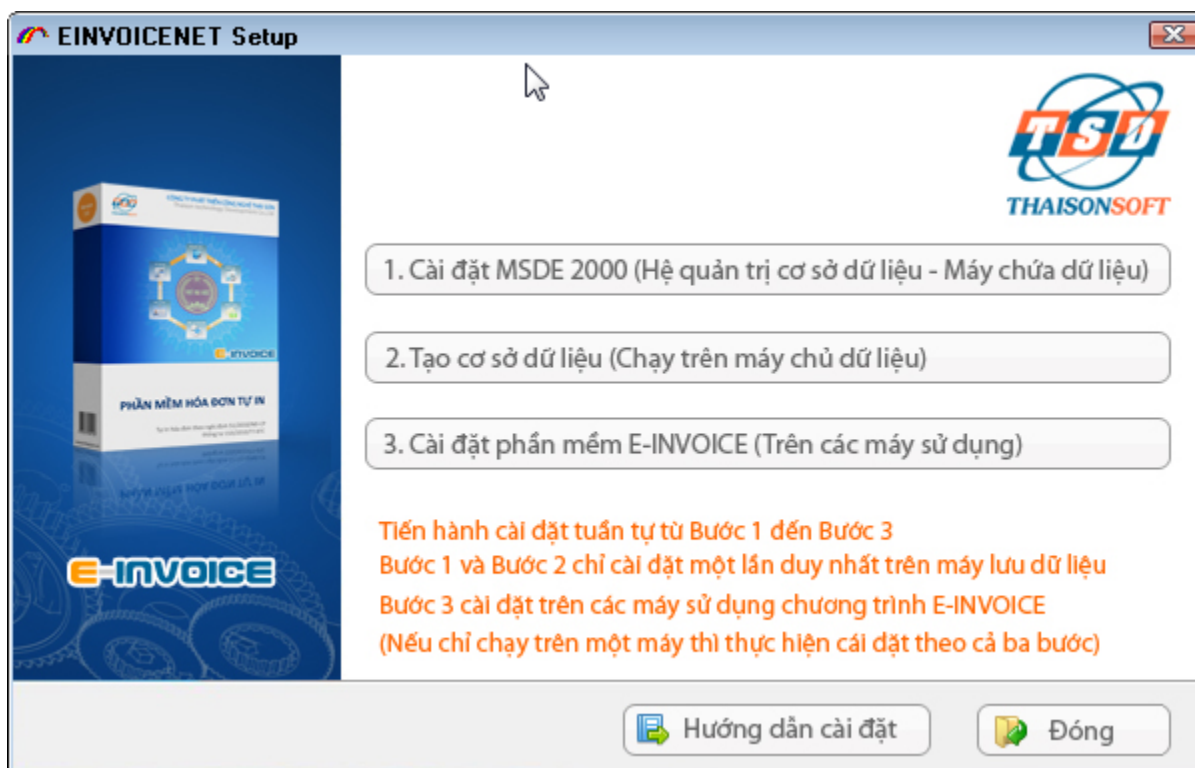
EINVOICENET Setup

TSD
THAISONSOFT

PHẦN MỀM HÓA ĐƠN TỰ IN

E-INVOICE

E-INVOICE

1. Cài đặt MSDE 2000 (Hệ quản trị cơ sở dữ liệu - Máy chứa dữ liệu)

2. Tạo cơ sở dữ liệu (Chạy trên máy chủ dữ liệu)

3. Cài đặt phần mềm E-INVOICE (Trên các máy sử dụng)

Tiến hành cài đặt tuần tự từ Bước 1 đến Bước 3
Bước 1 và Bước 2 chỉ cài đặt một lần duy nhất trên máy lưu dữ liệu
Bước 3 cài đặt trên các máy sử dụng chương trình E-INVOICE
(Nếu chỉ chạy trên một máy thì thực hiện cái đặt theo cả ba bước)

Hướng dẫn cài đặt

Đóng